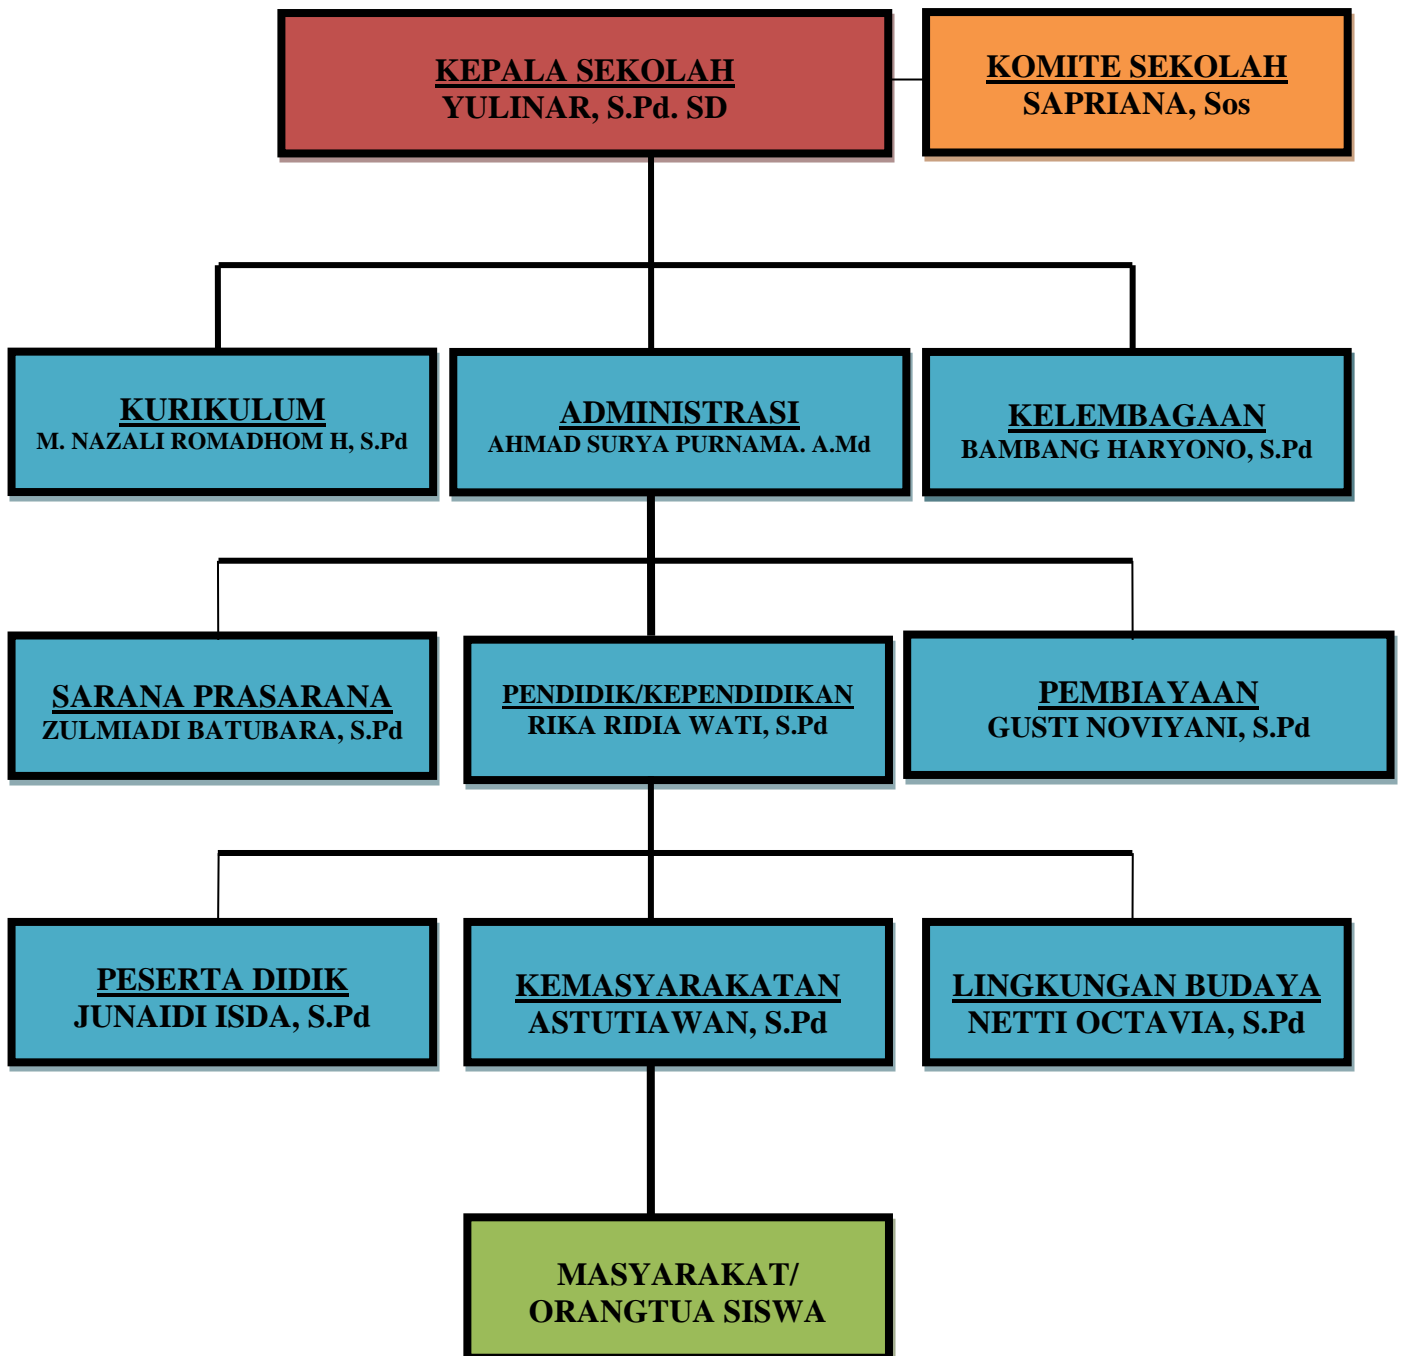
KEPALA SEKOLAH
YULINAR, S.Pd. SD

KOMITE SEKOLAH
SAPRIANA, Sos

KURIKULUM
M. NAZALI ROMADHOM H, S.Pd

ADMINISTRASI
AHMAD SURYA PURNAMA. A.Md

KELEMBAGAAN
BAMBANG HARYONO, S.Pd

SARANA PRASARANA
ZULMIADI BATUBARA, S.Pd

PENDIDIK/KEPENDIDIKAN
RIKA RIDIA WATI, S.Pd

PEMBIAYAAN
GUSTI NOVIYANI, S.Pd

PESERTA DIDIK
JUNAIDI ISDA, S.Pd

KEMASYARAKATAN
ASTUTIAWAN, S.Pd

LINGKUNGAN BUDAYA
NETTI OCTAVIA, S.Pd

MASYARAKAT/
ORANGTUA SISWA